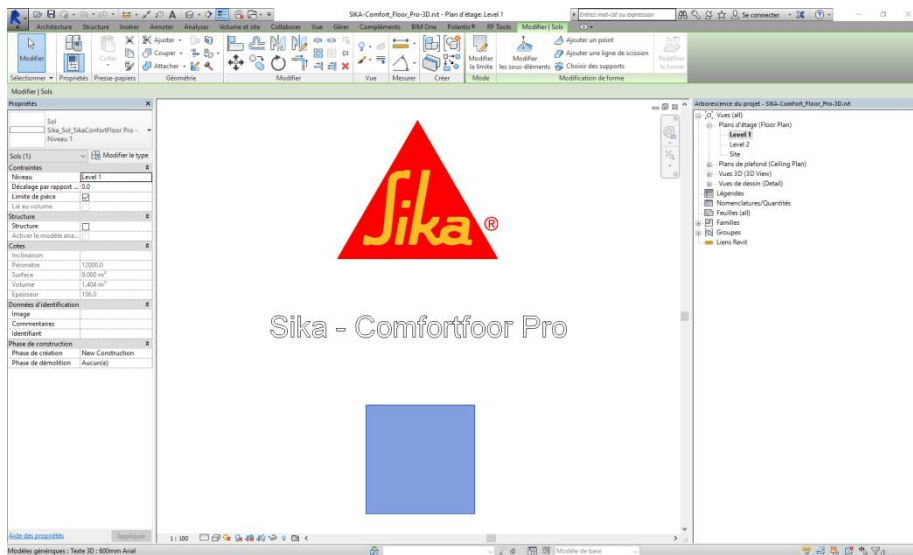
SIKA-Comfort_Floor_Pro-3D.rvt - Plan d'étage: Level 1

Entrez mot-clé ou expression

Se connecter

Architecture Structure Insérer Annoter Analyser Volume et site Collaborer Vue Gérer Compléments BIM One Polantis RF Tools Modifier | Sols

Modifier

Coller

Ajuster

Couper

Attacher

Modifier la limite

Modifier les sous-éléments

Ajouter un point

Ajouter une ligne de scission

Choisir des supports

Redéfinir la forme

Sélectionner Propriétés Presse-papiers Géométrie Modifier Vue Mesurer Créer Mode Modification de forme

Modifier | Sols

Propriétés

Sol
Sika_Sol_SikaConfortFloor Pro -
Niveau 1

Sols (1) Modifier le type

| Contraintes | |
|---|---|
| Niveau | Level 1 |
| Décalage par rapport ... | 0.0 |
| Limite de pièce | ☑ |
| Lié au volume | |
| **Structure** | |
| Structure | ☐ |
| Activer le modèle ana... | |
| **Cotes** | |
| Inclinaison | |
| Périmètre | 12000.0 |
| Surface | 9.000 m² |
| Volume | 1.404 m³ |
| Epaisseur | 156.0 |
| **Données d'identification** | |
| Image | |
| Commentaires | |
| Identifiant | |
| **Phase de construction** | |
| Phase de création | New Construction |
| Phase de démolition | Aucun(e) |

Aide des propriétés Appliquer

Sika®

Sika - Comfortfoor Pro

Arborescence du projet - SIKA-Comfort_Floor_Pro-3D.rvt
Vues (all)
Plans d'étage (Floor Plan)
Level 1
Level 2
Site
Plans de plafond (Ceiling Plan)
Vues 3D (3D View)
Vues de dessin (Detail)
Légendes
Nomenclatures/Quantités
Feuilles (all)
Familles
Groupes
Liens Revit

1 : 100

Modèles génériques : Texte 3D : 600mm Arial

Modèle de base

:0